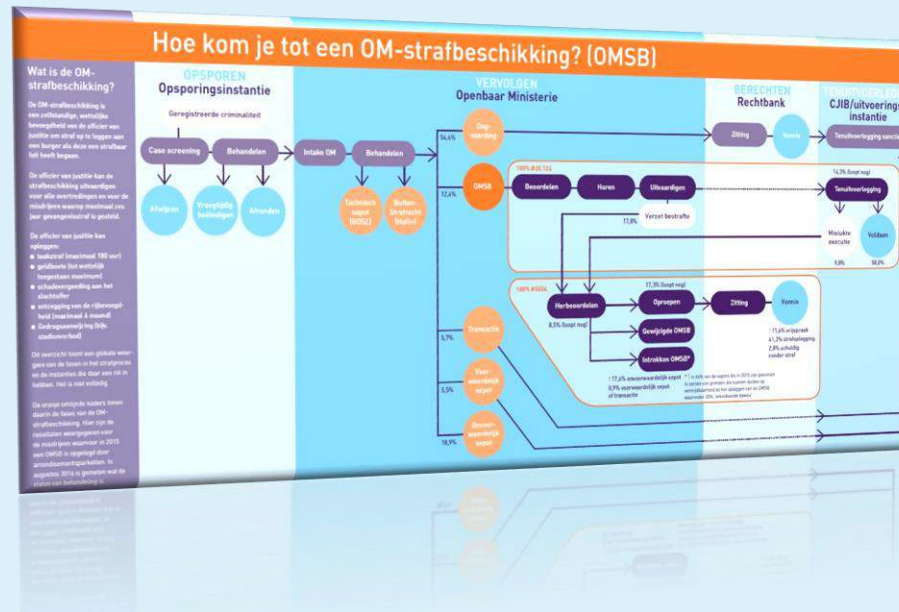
Hoe kom je tot een OM-strafbeschikking? (OMSB)

Wat is de OM-strafbeschikking?

De OM-strafbeschikking is een zelfstandige, wettelijke bevoegdheid van de officier van justitie om straf op te leggen aan een burger als deze een strafbaar feit heeft begaan.

De officier van justitie kan de strafbeschikking uitvaardigen voor alle overtredingen en voor de misdrijven waarop maximaal zes jaar gevangenisstraf is gesteld.

De officier van justitie kan opleggen:
■ taakstraf (maximaal 180 uur)
■ geldboete (tot wettelijk toegestaan maximum)
■ schadevergoeding aan het slachtoffer
■ ontzegging van de rijbevoegdheid (maximaal 6 maand)
■ Gedragsaanwijzing (bijv. stadionverbod)

OM overzicht toont een globale weergave van de fasen in het strafproces en de instanties die daar een rol in hebben. Het is niet volledig.

De oranje omlijnde kaders tonen daarin de fasen van de OM-strafbeschikking. Hier zijn de resultaten weergegeven voor de misdrijven waarvoor in 2015 een OMSB is opgelegd door arrondissementsparketten. In augustus 2016 is gemeten wat de status van behandeling is.

OPSPOREN
Opsporingsinstantie
Geregistreerde criminaliteit
Case screening
Behandelen
Afvoeren
Vroegtijdig beëindigen
Afronden

VERVOLGEN
Openbaar Ministerie
Intake OM
Behandelen
Technisch sepot (BOS)
Buiten-Strafrecht (Halt+)
56,6%
Dagvaarding
12,4%
OMSB
100% #30.124
Beoordelen
Horen
Uitvaardigen
17,8%
Verzet bestrafte
5,7%
Transactie
5,5%
Voorwaardelijk sepot
18,9%
Onvoorwaardelijk sepot
100% #5034
8,5% (loopt nog)
Herbeoordelen
17,3% (loopt nog)
Oproepen
Gewijzigde OMSB
Intrekken OMSB*
! 17,6% onvoorwaardelijk sepot
0,9% voorwaardelijk sepot of transactie
* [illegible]

BERECHTEN
Rechtbank
Zitting
Vonnis
Zitting
Vonnis
! 11,6% vrijspraak
41,3% strafoplegging
7,8% schuldig zonder straf

TENUITVOERLEGGING
CJIB/uitvoeringsinstantie
Tenuitvoerlegging sanctie
14,3% (loopt nog)
Tenuitvoerlegging
Mislukte executie
Voldaan
9,9%
58,0%